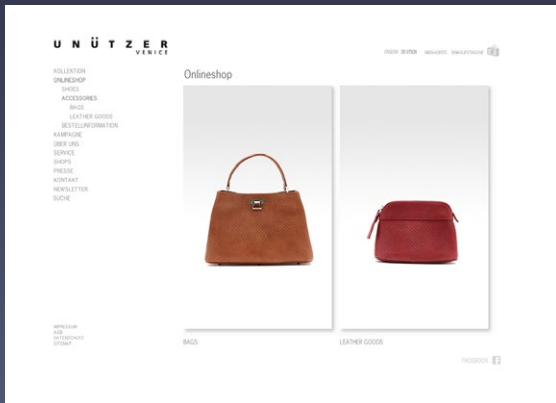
UNÜTZER
VENICE

ENGLISH DEUTSCH NEWSLETTER WARENKORB

KOLLEKTION
ONLINESHOP
SHOES
ACCESSORIES
BAGS
LEATHER GOODS
BESTELLINFORMATION
KAMPAGNE
ÜBER UNS
SERVICE
SHOPS
PRESSE
KONTAKT
NEWSLETTER
SUCHE

Onlineshop

BAGS

LEATHER GOODS

IMPRESSUM
AGB
DATENSCHUTZ
SITEMAP

FACEBOOK